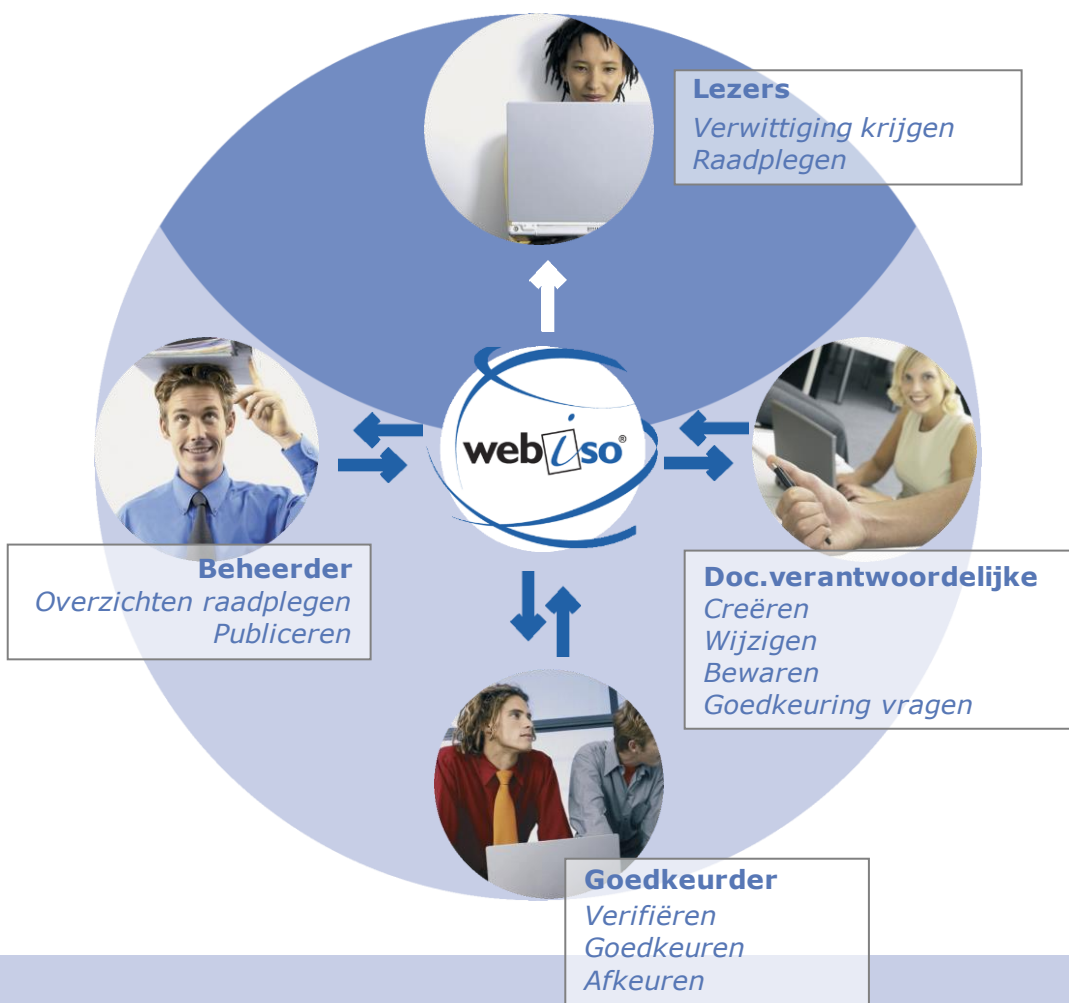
Lezers
Verwittiging krijgen
Raadplegen

webiso®

Beheerder
Overzichten raadplegen
Publiceren

Doc.verantwoordelijke
Creëren
Wijzigen
Bewaren
Goedkeuring vragen

Goedkeurder
Verifiëren
Goedkeuren
Afkeuren